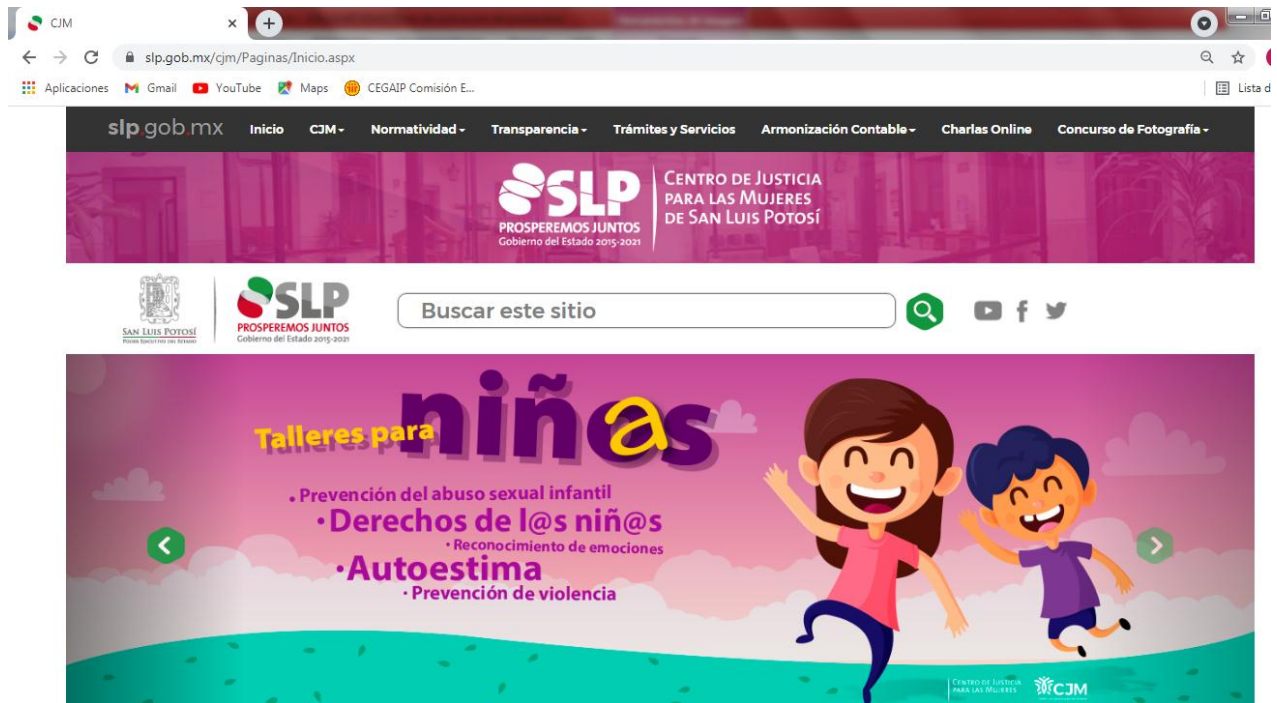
CJM
×
slp.gob.mx/cjm/Paginas/Inicio.aspx
Aplicaciones Gmail YouTube Maps CEGAIP Comisión E...
Lista d

slp.gob.mx Inicio CJM Normatividad Transparencia Trámites y Servicios Armonización Contable Charlas Online Concurso de Fotografía

SLP
PROSPEREMOS JUNTOS
Gobierno del Estado 2015-2021
CENTRO DE JUSTICIA PARA LAS MUJERES DE SAN LUIS POTOSÍ

SAN LUIS POTOSÍ
PODER EJECUTIVO DEL ESTADO
SLP
PROSPEREMOS JUNTOS
Gobierno del Estado 2015-2021

Buscar este sitio

Talleres para niñas
• Prevención del abuso sexual infantil
• Derechos de l@s niñ@s
• Reconocimiento de emociones
• Autoestima
• Prevención de violencia

CENTRO DE JUSTICIA PARA LAS MUJERES
CJM